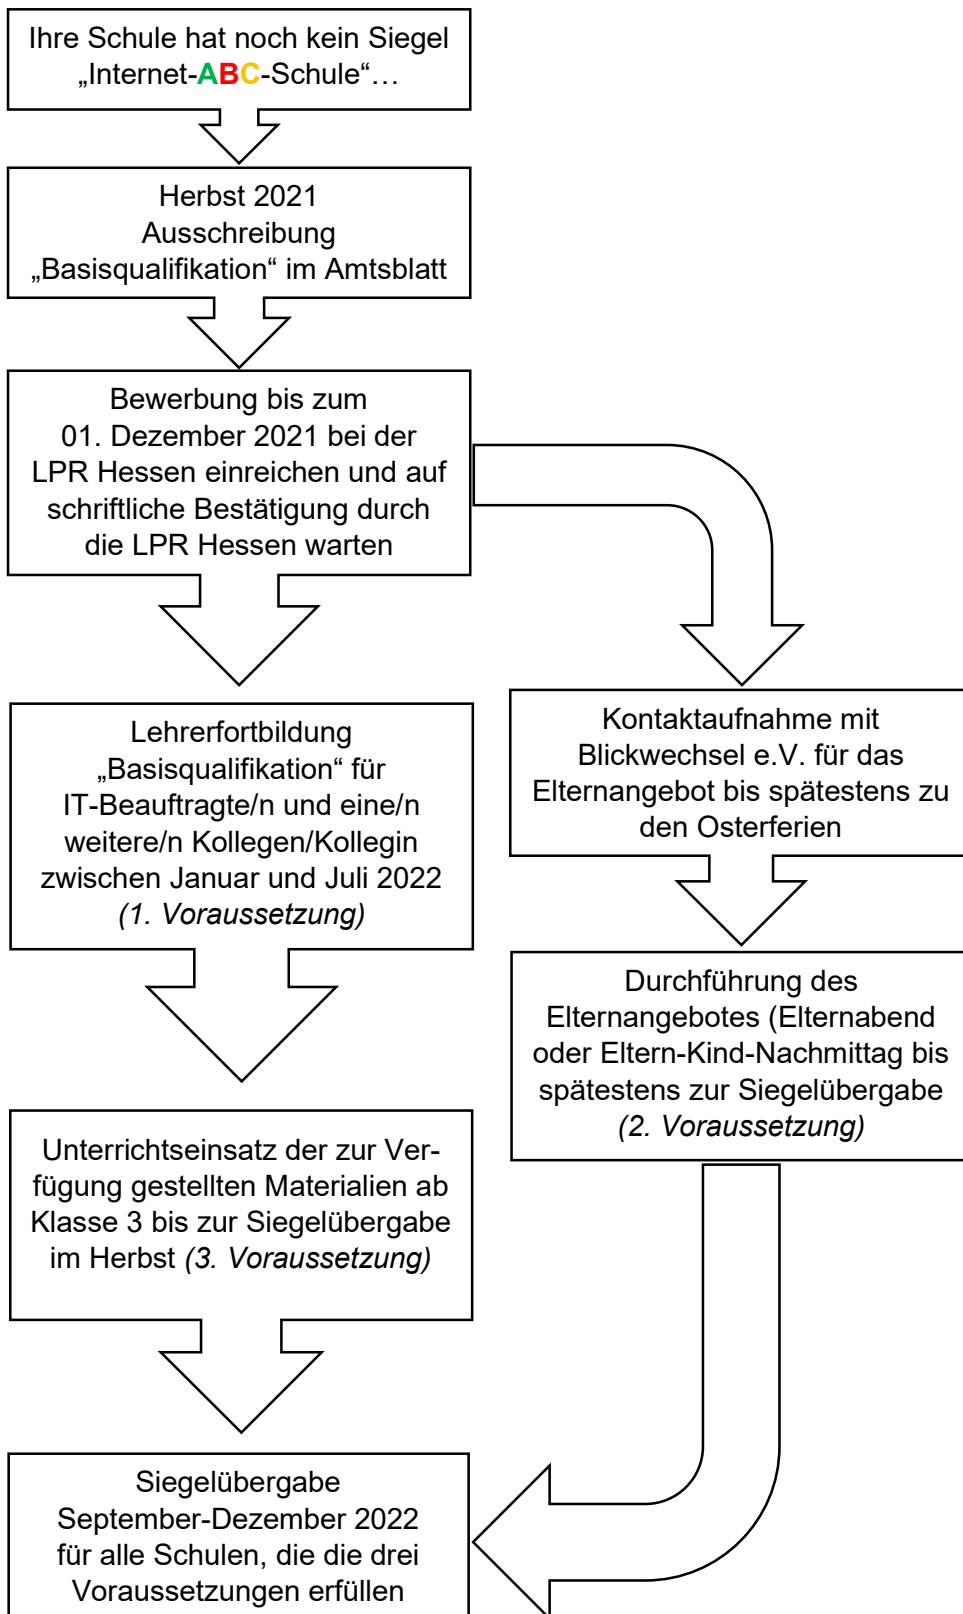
Ihre Schule hat noch kein Siegel „Internet-ABC-Schule“…

Herbst 2021
Ausschreibung
„Basisqualifikation“ im Amtsblatt

Bewerbung bis zum 01. Dezember 2021 bei der LPR Hessen einreichen und auf schriftliche Bestätigung durch die LPR Hessen warten

Lehrerfortbildung „Basisqualifikation“ für IT-Beauftragte/n und eine/n weitere/n Kollegen/Kollegin zwischen Januar und Juli 2022 *(1. Voraussetzung)*

Unterrichtseinsatz der zur Verfügung gestellten Materialien ab Klasse 3 bis zur Siegelübergabe im Herbst *(3. Voraussetzung)*

Kontaktaufnahme mit Blickwechsel e.V. für das Elternangebot bis spätestens zu den Osterferien

Durchführung des Elternangebotes (Elternabend oder Eltern-Kind-Nachmittag bis spätestens zur Siegelübergabe *(2. Voraussetzung)*

Siegelübergabe
September-Dezember 2022
für alle Schulen, die die drei Voraussetzungen erfüllen